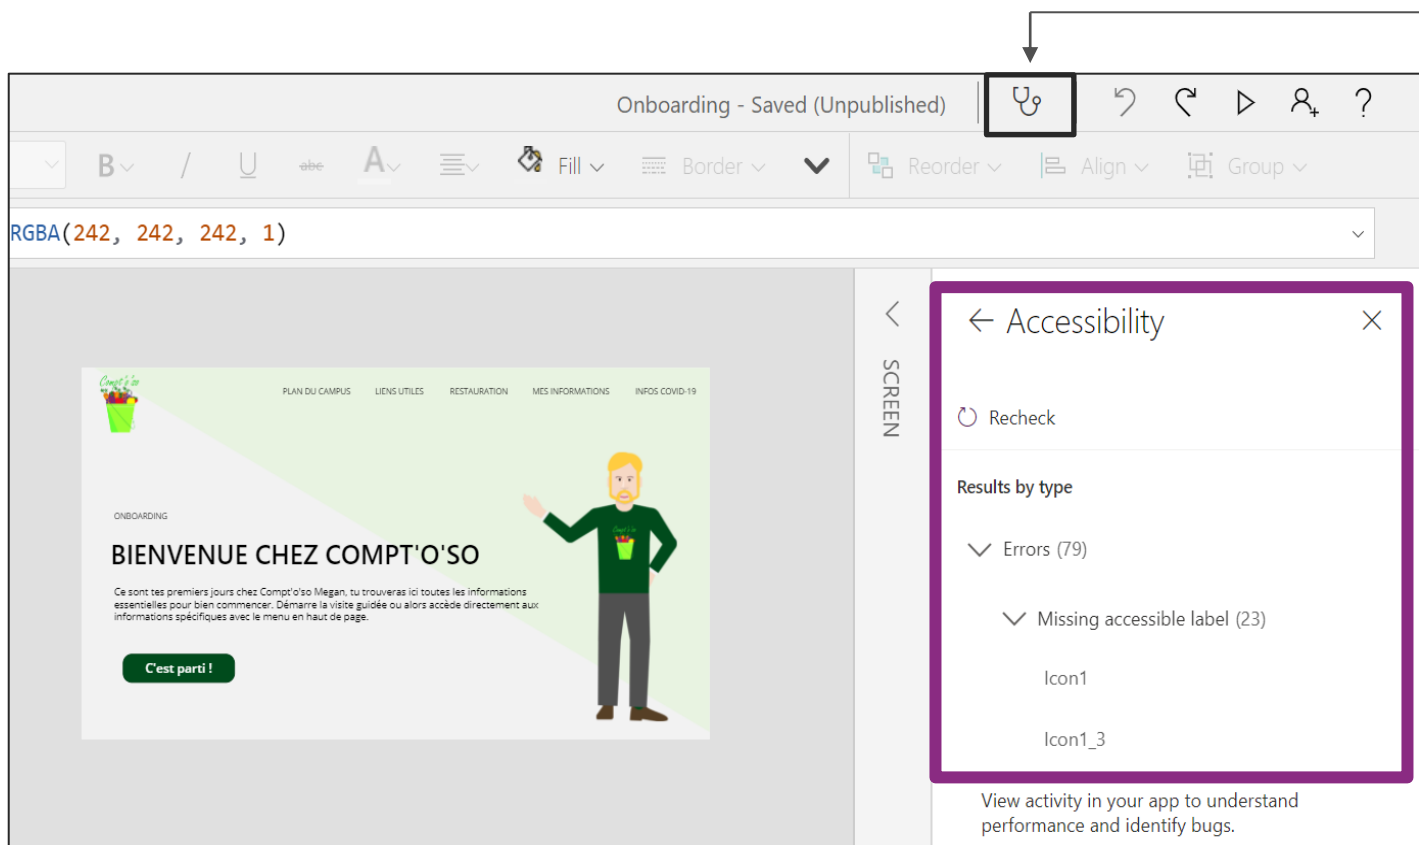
Onboarding - Saved (Unpublished)

B / U abc A Fill Border Reorder Align Group

RGBA(242, 242, 242, 1)

Compt'o'so

PLAN DU CAMPUS LIENS UTILES RESTAURATION MES INFORMATIONS INFOS COVID-19

ONBOARDING

BIENVENUE CHEZ COMPT'O'SO

Ce sont tes premiers jours chez Compt'o'so Megan, tu trouveras ici toutes les informations essentielles pour bien commencer. Démarre la visite guidée ou alors accède directement aux informations spécifiques avec le menu en haut de page.

C'est parti !

SCREEN

Accessibility

Recheck

Results by type

Errors (79)

Missing accessible label (23)

Icon1

Icon1_3

View activity in your app to understand performance and identify bugs.